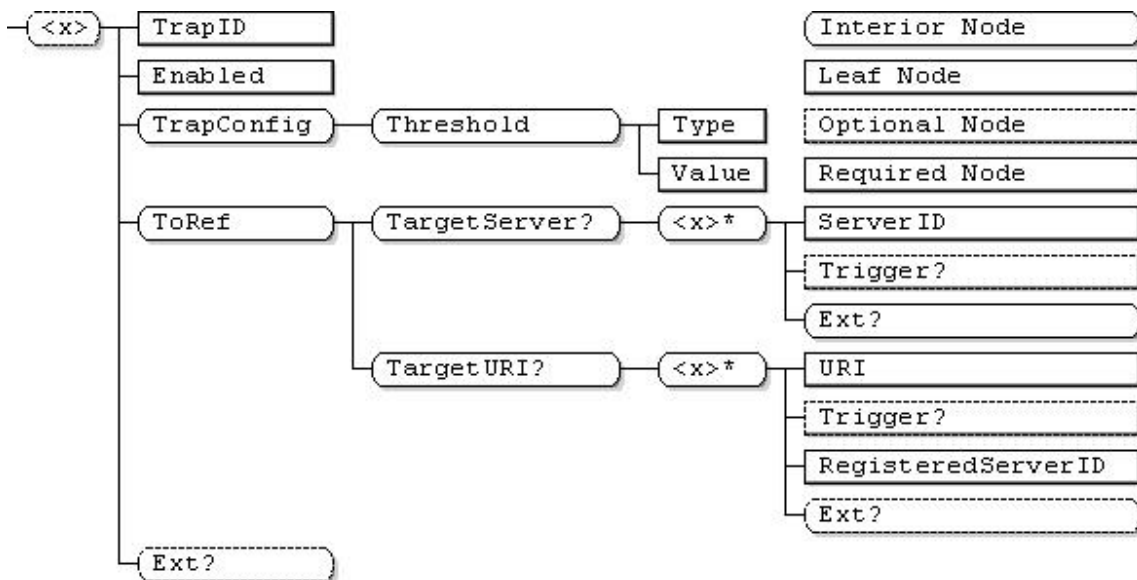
<x>
TrapID
Enabled
TrapConfig
Threshold
Type
Value
ToRef
TargetServer?
<x>*
ServerID
Trigger?
Ext?
TargetURI?
<x>*
URI
Trigger?
RegisteredServerID
Ext?
Ext?

Interior Node
Leaf Node
Optional Node
Required Node